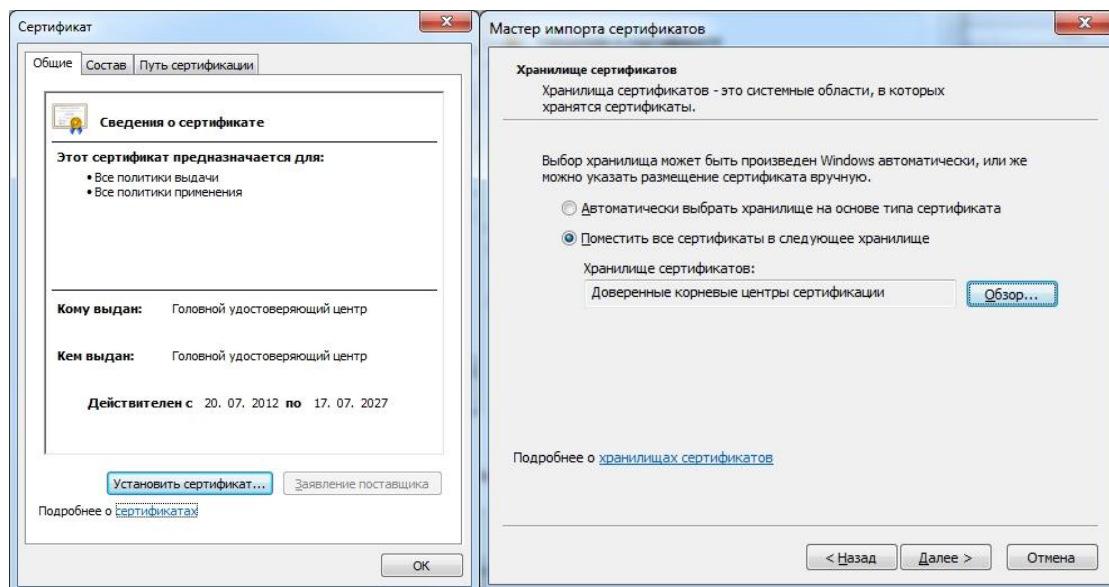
Сертификат

Общие | Состав | Путь сертификации

Сведения о сертификате

Этот сертификат предназначается для:
• Все политики выдачи
• Все политики применения

Кому выдан: Головной удостоверяющий центр

Кем выдан: Головной удостоверяющий центр

Действителен с 20. 07. 2012 по 17. 07. 2027

Установить сертификат... | Заявление поставщика

Подробнее о сертификатах

OK

Мастер импорта сертификатов

Хранилище сертификатов
Хранилища сертификатов - это системные области, в которых хранятся сертификаты.

Выбор хранилища может быть произведен Windows автоматически, или же можно указать размещение сертификата вручную.

Автоматически выбрать хранилище на основе типа сертификата

Поместить все сертификаты в следующее хранилище

Хранилище сертификатов:
Доверенные корневые центры сертификации | Обзор...

Подробнее о хранилищах сертификатов

< Назад | Далее > | Отмена